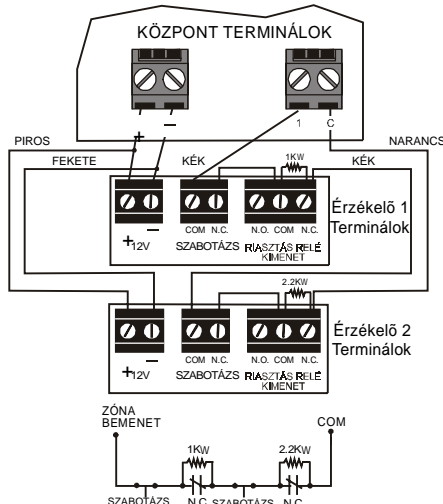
KÖZPONT TERMINÁLOK

+ –

1 C

PIROS

NARANCS

FEKETE

KÉK

1KW

KÉK

+12V

COM N.C.

SZABOTÁZS

N.O. COM N.C.

RIASZTÁS RELÉ KIMENET

Érzékelõ 1 Terminálok

2.2KW

+12V

–

COM N.C.

SZABOTÁZS

N.O. COM N.C.

RIASZTÁS RELÉ KIMENET

Érzékelõ 2 Terminálok

ZÓNA BEMENET

COM

1KW

2.2KW

SZABOTÁZS N.C. SZABOTÁZS N.C.